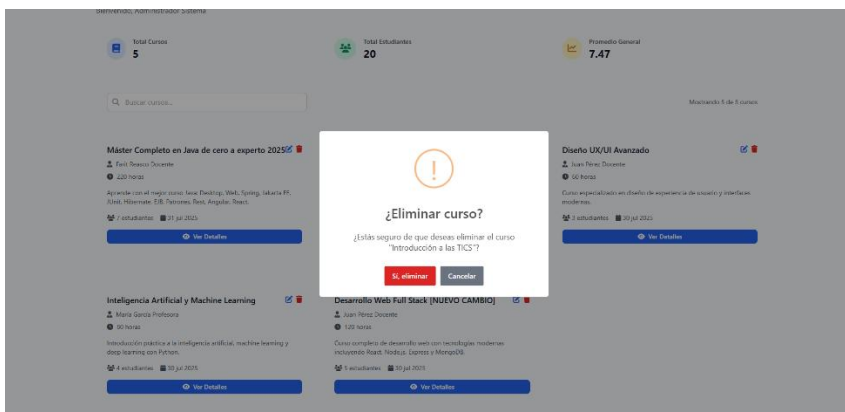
Bienvenido, Administrador Sistema

Total Cursos
5

Total Estudiantes
20

Promedio General
7.47

Buscar cursos...

Mostrando 5 de 5 cursos

Máster Completo en Java de cero a experto 2025

Frank Reasco Docente

220 horas

Aprende con el mejor curso Java: Desktop, Web, Spring, Jakarta EE, JUnit, Hibernate, EJB, Patrones, Rest, Angular, React.

7 estudiantes 31 jul 2025

Ver Detalles

¡Eliminar curso?

¿Estás seguro de que deseas eliminar el curso "Introducción a las TICS"?

Sí, eliminar

Cancelar

Diseño UX/UI Avanzado

Juan Pérez Docente

60 horas

Curso especializado en diseño de experiencia de usuario y interfaces modernas.

3 estudiantes 30 jul 2025

Ver Detalles

Inteligencia Artificial y Machine Learning

María García Profesora

90 horas

Introducción práctica a la inteligencia artificial, machine learning y deep learning con Python.

4 estudiantes 30 jul 2025

Ver Detalles

Desarrollo Web Full Stack [NUEVO CAMBIO]

Juan Pérez Docente

120 horas

Curso completo de desarrollo web con tecnologías modernas incluyendo React, Node.js, Express y MongoDB.

5 estudiantes 30 jul 2025

Ver Detalles